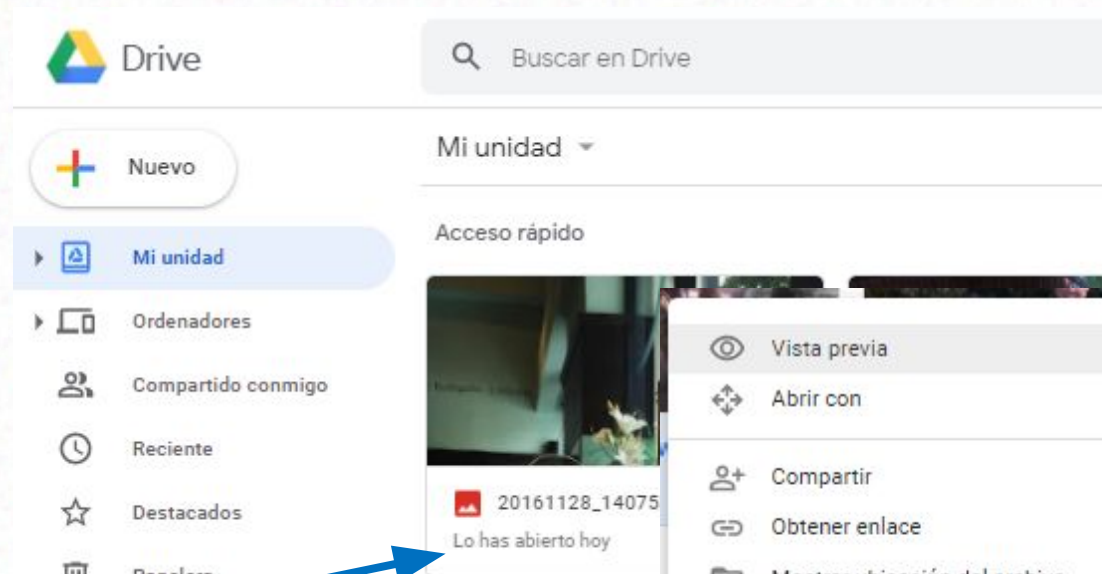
Drive

Buscar en Drive

Nuevo

Mi unidad

Ordenadores

Compartido conmigo

Reciente

Destacados

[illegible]

Mi unidad

Acceso rápido

20161128_14075

Lo has abierto hoy

Vista previa

Abrir con

Compartir

Obtener enlace

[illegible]